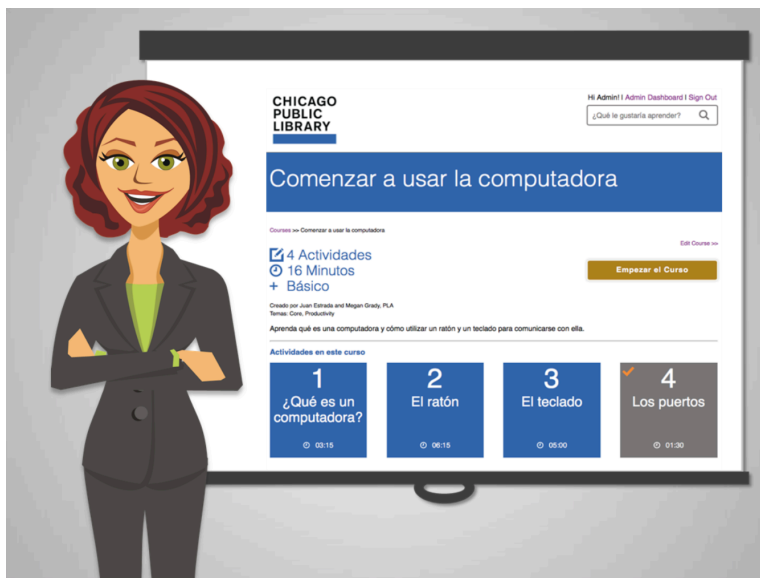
CHICAGO PUBLIC LIBRARY

Hi Admin! | Admin Dashboard | Sign Out

¿Qué le gustaría aprender?

Comenzar a usar la computadora

Courses >> Comenzar a usar la computadora

Edit Course >>

4 Actividades
16 Minutos
+ Básico

Empezar el Curso

Creado por Juan Estrada and Megan Grady, PLA
Temas: Core, Productivity

Aprenda qué es una computadora y cómo utilizar un ratón y un teclado para comunicarse con ella.

Actividades en este curso

1
¿Qué es un computadora?
03:15

2
El ratón
06:15

3
El teclado
05:00

4
Los puertos
01:30